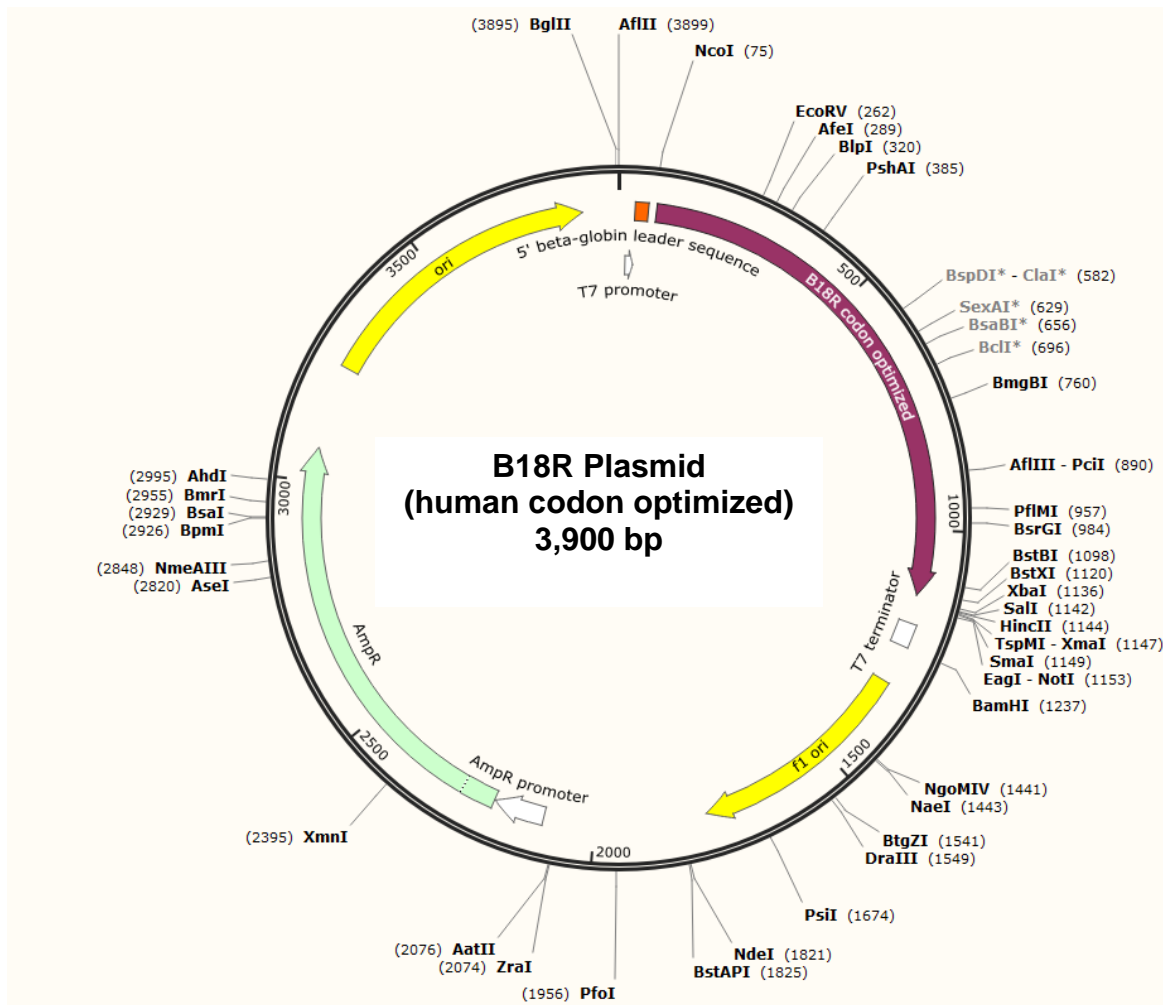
(3895) BglII AflII (3899)
NcoI (75)
EcoRV (262)
AfeI (289)
BlpI (320)
PshAI (385)
BspDI* - ClaI* (582)
SexAI* (629)
BsaBI* (656)
BclI* (696)
BmgBI (760)
AflIII - PciI (890)
PflMI (957)
BsrGI (984)
BstBI (1098)
BstXI (1120)
XbaI (1136)
SalI (1142)
HincII (1144)
TspMI - XmaI (1147)
SmaI (1149)
EagI - NotI (1153)
BamHI (1237)
NgoMIV (1441)
NaeI (1443)
BtgZI (1541)
DraIII (1549)
PsiI (1674)
NdeI (1821)
BstAPI (1825)
(1956) PfoI
(2076) AatII
(2074) ZraI
(2395) XmnI
(2848) NmeAIII
(2820) AseI
(2995) AhdI
(2955) BmrI
(2929) BsaI
(2926) BpmI

5' beta-globin leader sequence
T7 promoter
B18R codon optimized
T7 terminator
f1 ori
AmpR promoter
AmpR
ori

500
1000
1500
2000
2500
3000
3500

B18R Plasmid
(human codon optimized)
3,900 bp